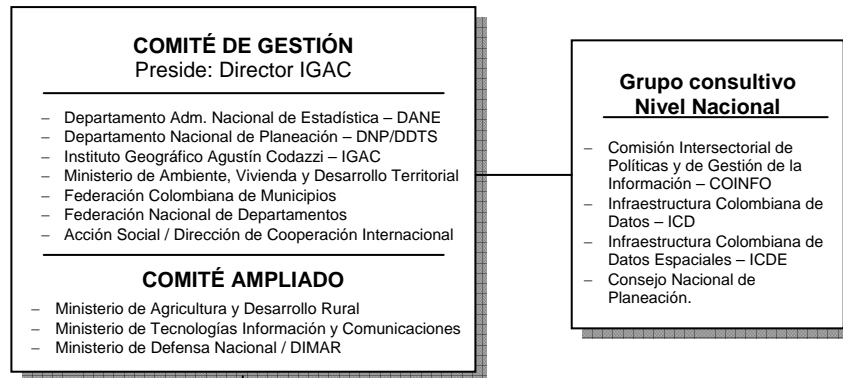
**COMITÉ DE GESTIÓN**
Preside: Director IGAC

- Departamento Adm. Nacional de Estadística – DANE
- Departamento Nacional de Planeación – DNP/DDTS
- Instituto Geográfico Agustín Codazzi – IGAC
- Ministerio de Ambiente, Vivienda y Desarrollo Territorial
- Federación Colombiana de Municipios
- Federación Nacional de Departamentos
- Acción Social / Dirección de Cooperación Internacional

**COMITÉ AMPLIADO**

- Ministerio de Agricultura y Desarrollo Rural
- Ministerio de Tecnologías Información y Comunicaciones
- Ministerio de Defensa Nacional / DIMAR

**Grupo consultivo Nivel Nacional**

- Comisión Intersectorial de Políticas y de Gestión de la Información – COINFO
- Infraestructura Colombiana de Datos – ICD
- Infraestructura Colombiana de Datos Espaciales – ICDE
- Consejo Nacional de Planeación.